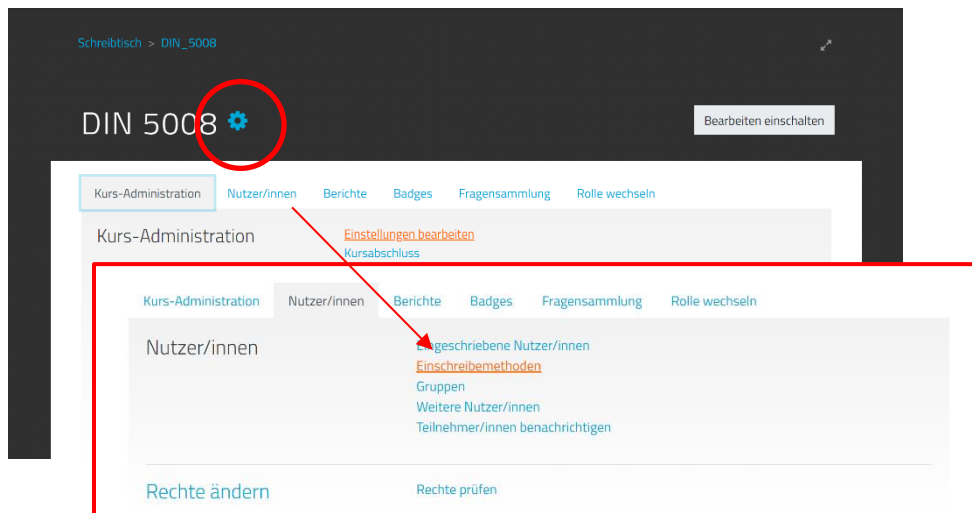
Schreibtisch > DIN_5008

DIN 5008

Bearbeiten einschalten

Kurs-Administration Nutzer/innen Berichte Badges Fragensammlung Rolle wechseln

Kurs-Administration

Einstellungen bearbeiten
Kursabschluss

Kurs-Administration Nutzer/innen Berichte Badges Fragensammlung Rolle wechseln

Nutzer/innen

Eingeschriebene Nutzer/innen
Einschreibemethoden
Gruppen
Weitere Nutzer/innen
Teilnehmer/innen benachrichtigen

Rechte ändern

Rechte prüfen